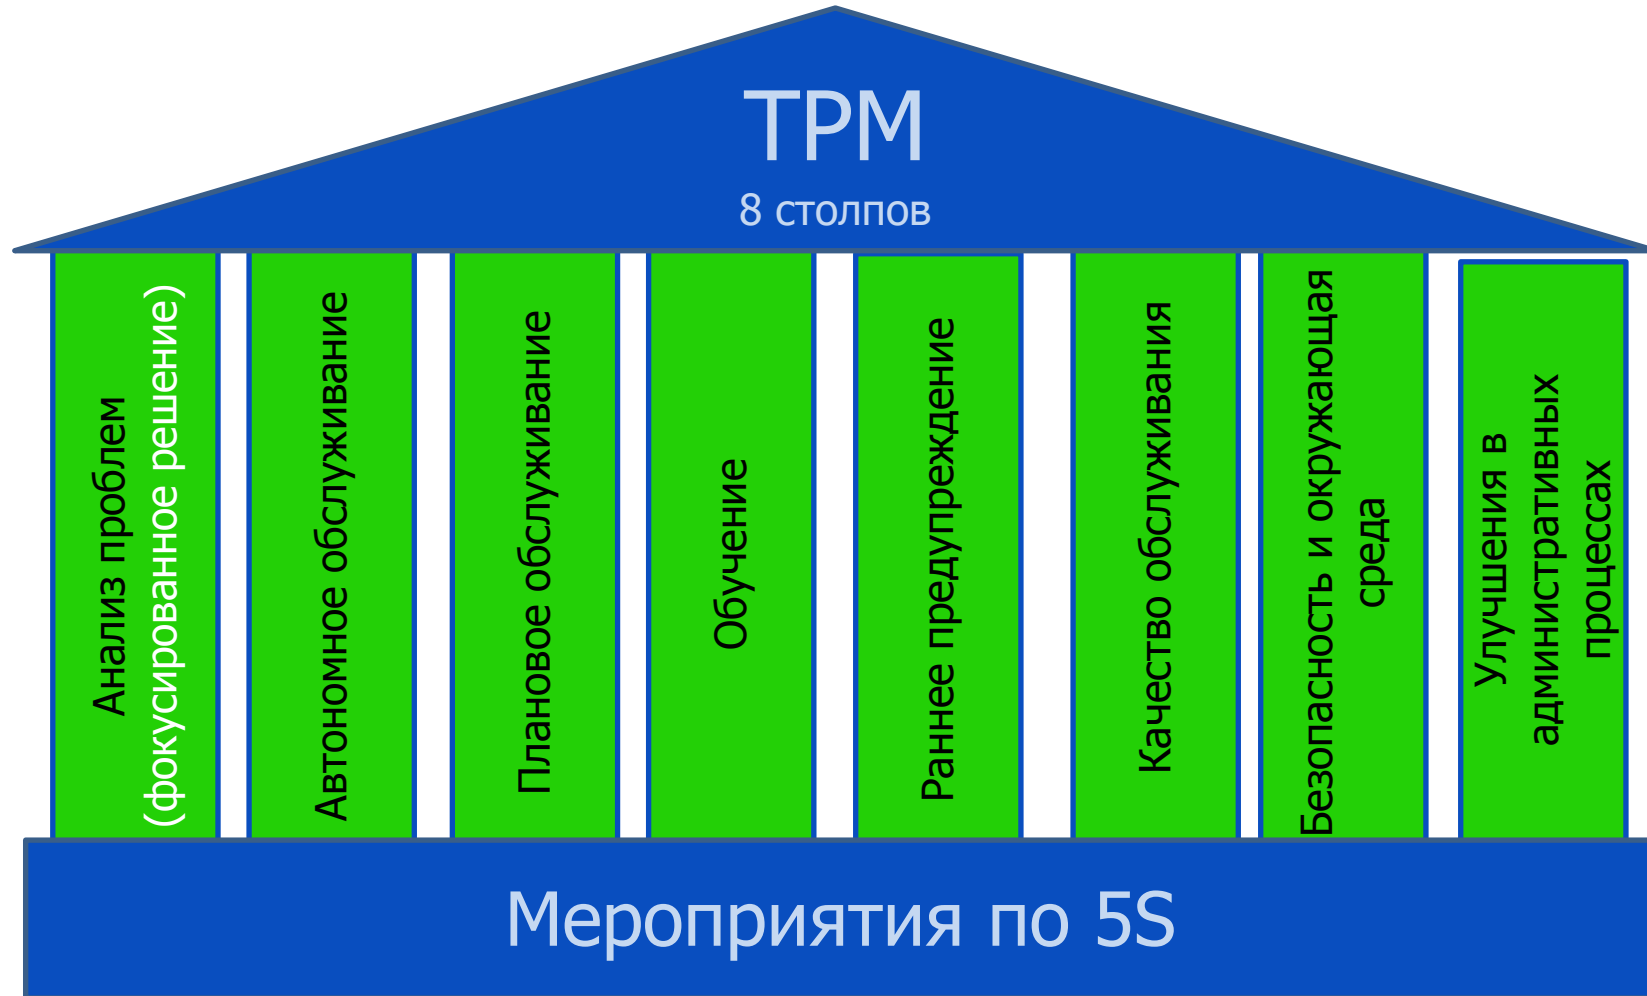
TPM
8 столпов

Анализ проблем (фокусированное решение)

Автономное обслуживание

Плановое обслуживание

Обучение

Раннее предупреждение

Качество обслуживания

Безопасность и окружающая среда

Улучшения в административных процессах

Мероприятия по 5S